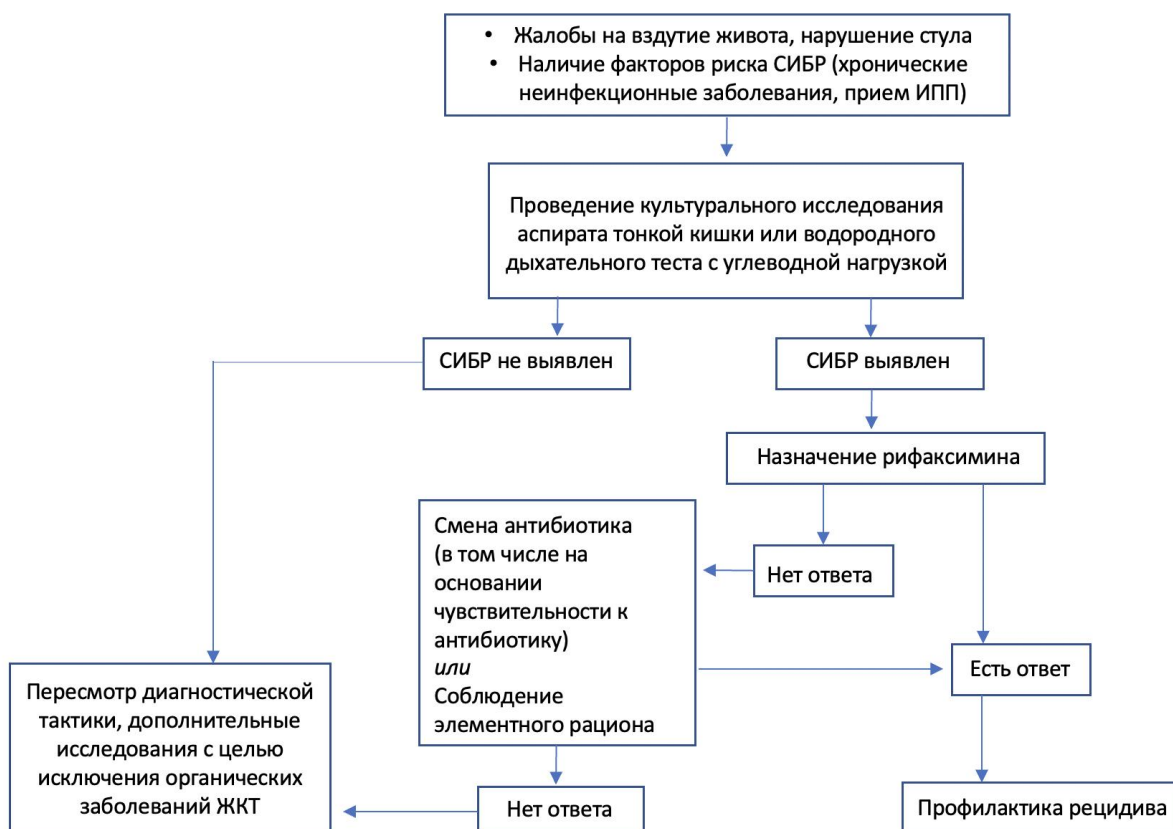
• Жалобы на вздутие живота, нарушение стула
• Наличие факторов риска СИБР (хронические неинфекционные заболевания, прием ИПП)

Проведение культурального исследования аспирата тонкой кишки или водородного дыхательного теста с углеводной нагрузкой

СИБР не выявлен

СИБР выявлен

Назначение рифаксимина

Смена антибиотика (в том числе на основании чувствительности к антибиотику)
*или*
Соблюдение элементного рациона

Нет ответа

Есть ответ

Пересмотр диагностической тактики, дополнительные исследования с целью исключения органических заболеваний ЖКТ

Нет ответа

Профилактика рецидива